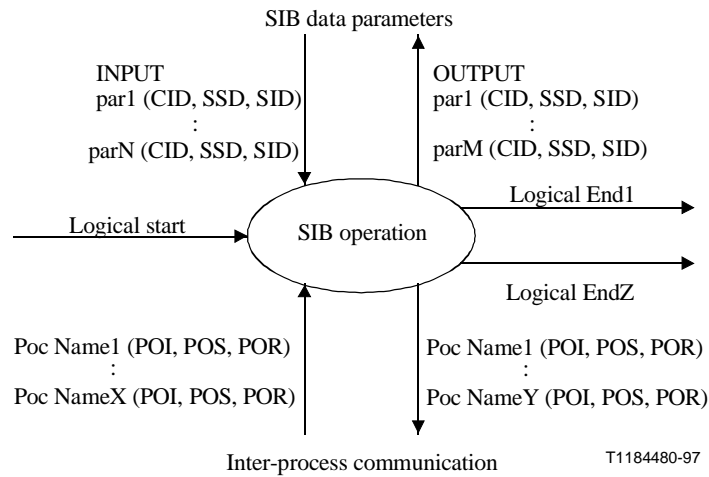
SIB data parameters

INPUT
par1 (CID, SSD, SID)
:
parN (CID, SSD, SID)

OUTPUT
par1 (CID, SSD, SID)
:
parM (CID, SSD, SID)

Logical start

SIB operation

Logical End1

Logical EndZ

Poc Name1 (POI, POS, POR)
:
Poc NameX (POI, POS, POR)

Poc Name1 (POI, POS, POR)
:
Poc NameY (POI, POS, POR)

Inter-process communication

T1184480-97